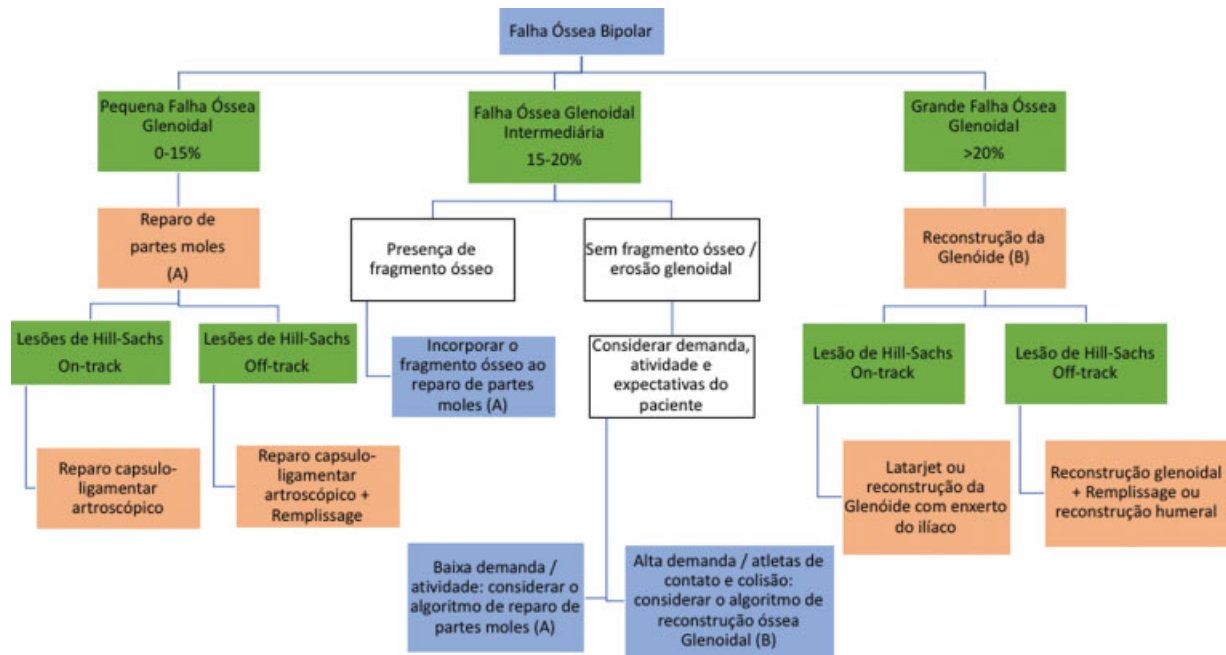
Falha Óssea Bipolar

Pequena Falha Óssea Glenoidal 0-15%

Falha Óssea Glenoidal Intermediária 15-20%

Grande Falha Óssea Glenoidal >20%

Reparo de partes moles (A)

Presença de fragmento ósseo

Sem fragmento ósseo / erosão glenoidal

Reconstrução da Glenóide (B)

Lesões de Hill-Sachs On-track

Lesões de Hill-Sachs Off-track

Incorporar o fragmento ósseo ao reparo de partes moles (A)

Considerar demanda, atividade e expectativas do paciente

Lesão de Hill-Sachs On-track

Lesão de Hill-Sachs Off-track

Reparo capsuloligamentar artroscópico

Reparo capsuloligamentar artroscópico + Remplissage

Latarjet ou reconstrução da Glenóide com enxerto do ilíaco

Reconstrução glenoidal + Remplissage ou reconstrução humeral

Baixa demanda / atividade: considerar o algoritmo de reparo de partes moles (A)

Alta demanda / atletas de contato e colisão: considerar o algoritmo de reconstrução óssea Glenoidal (B)